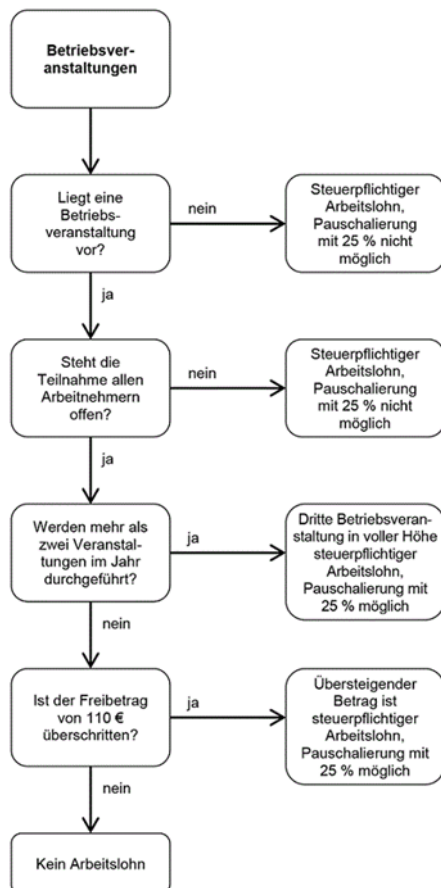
Betriebsveranstaltungen

Liegt eine Betriebsveranstaltung vor?

nein

Steuerpflichtiger Arbeitslohn, Pauschalierung mit 25 % nicht möglich

ja

Steht die Teilnahme allen Arbeitnehmern offen?

nein

Steuerpflichtiger Arbeitslohn, Pauschalierung mit 25 % nicht möglich

ja

Werden mehr als zwei Veranstaltungen im Jahr durchgeführt?

ja

Dritte Betriebsveranstaltung in voller Höhe steuerpflichtiger Arbeitslohn, Pauschalierung mit 25 % möglich

nein

Ist der Freibetrag von 110 € überschritten?

ja

Übersteigender Betrag ist steuerpflichtiger Arbeitslohn, Pauschalierung mit 25 % möglich

nein

Kein Arbeitslohn